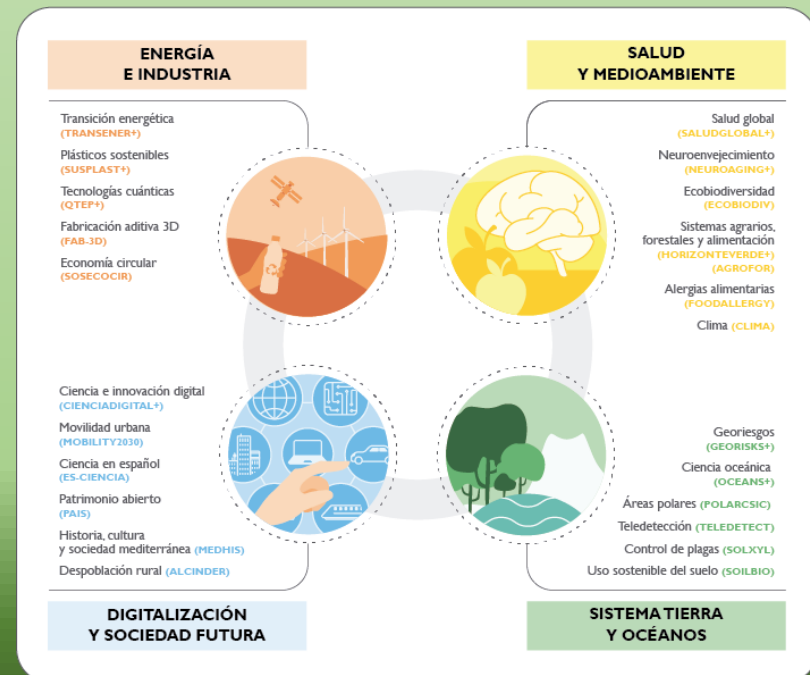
ENERGÍA
E INDUSTRIA

Transición energética
(TRANSENER+)

Plásticos sostenibles
(SUSPLAST+)

Tecnologías cuánticas
(QTEP+)

Fabricación aditiva 3D
(FAB-3D)

Economía circular
(SOSECOCIR)

SALUD
Y MEDIOAMBIENTE

Salud global
(SALUDGLOBAL+)

Neuroenvejecimiento
(NEUROAGING+)

Ecobiodiversidad
(ECOBIODIV)

Sistemas agrarios, forestales y alimentación
(HORIZONTEVERDE+)
(AGROFOR)

Alergias alimentarias
(FOODALLERGY)

Clima (CLIMA)

Ciencia e innovación digital
(CIENCIADIGITAL+)

Movilidad urbana
(MOBILITY2030)

Ciencia en español
(ES-CIENCIA)

Patrimonio abierto
(PAIS)

Historia, cultura y sociedad mediterránea (MEDHIS)

Despoblación rural (ALCINDER)

DIGITALIZACIÓN
Y SOCIEDAD FUTURA

Georiesgos
(GEORISKS+)

Ciencia oceánica
(OCEANS+)

Áreas polares (POLARCSIC)

Teledetección (TELEDETECT)

Control de plagas (SOLXYL)

Uso sostenible del suelo (SOILBIO)

SISTEMA TIERRA
Y OCÉANOS